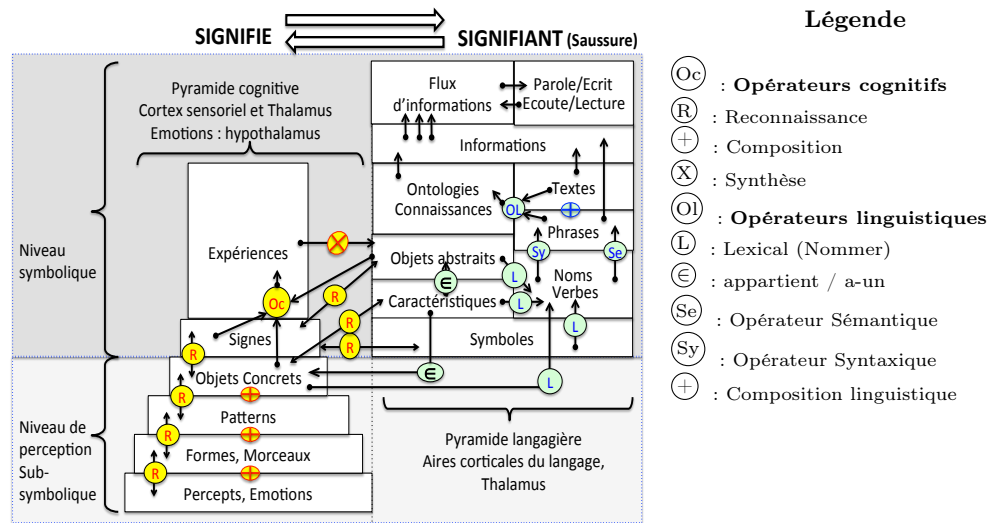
SIGNIFIE

SIGNIFIANT (Saussure)

Pyramide cognitive
Cortex sensoriel et Thalamus
Emotions : hypothalamus

Niveau symbolique

Expériences

Oc

R

Signes

R

R

R

Objets Concrets

R

Patterns

R

Formes, Morceaux

R

Percepts, Emotions

Niveau de perception Sub-symbolique

Flux d'informations

Parole/Ecrit
Ecoute/Lecture

Informations

Ontologies
Connaissances

Ol

Textes

Phrases

Sy

Se

Objets abstraits

$\in$

L

Noms
Verbes

Caractéristiques

L

L

Symboles

$\in$

L

Pyramide langagière
Aires corticales du langage,
Thalamus

Légende

Oc : Opérateurs cognitifs
R : Reconnaissance
$\oplus$ : Composition
X : Synthèse
Ol : Opérateurs linguistiques
L : Lexical (Nommer)
$\in$ : appartient / a-un
Se : Opérateur Sémantique
Sy : Opérateur Syntaxique
$\oplus$ : Composition linguistique